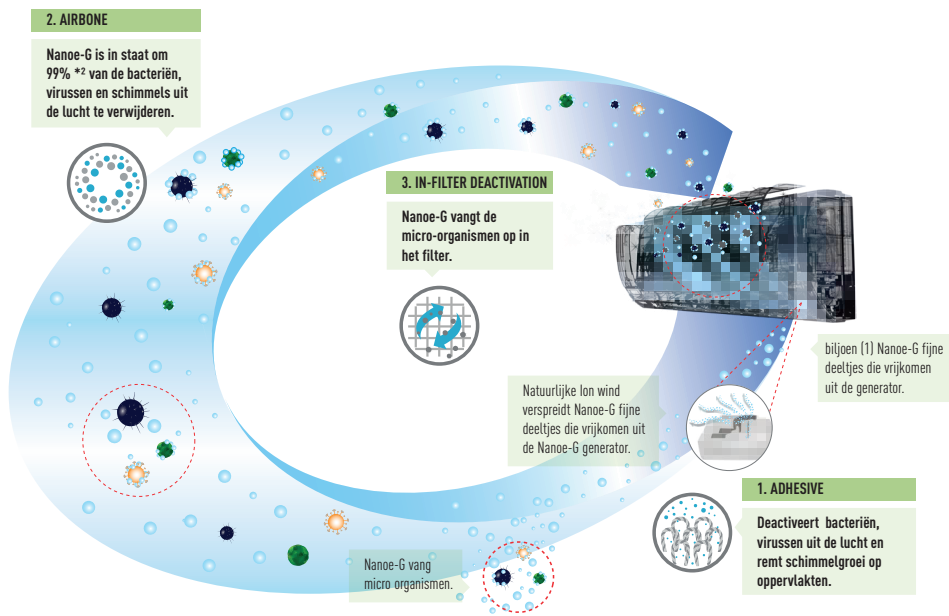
2. AIRBONE

Nanoe-G is in staat om 99% *² van de bacteriën, virussen en schimmels uit de lucht te verwijderen.

3. IN-FILTER DEACTIVATION

Nanoe-G vangt de micro-organismen op in het filter.

biljoen (1) Nanoe-G fijne deeltjes die vrijkomen uit de generator.

Natuurlijke Ion wind verspreidt Nanoe-G fijne deeltjes die vrijkomen uit de Nanoe-G generator.

1. ADHESIVE

Deactiveert bacteriën, virussen uit de lucht en remt schimmelgroei op oppervlakten.

Nanoe-G vang micro organismen.